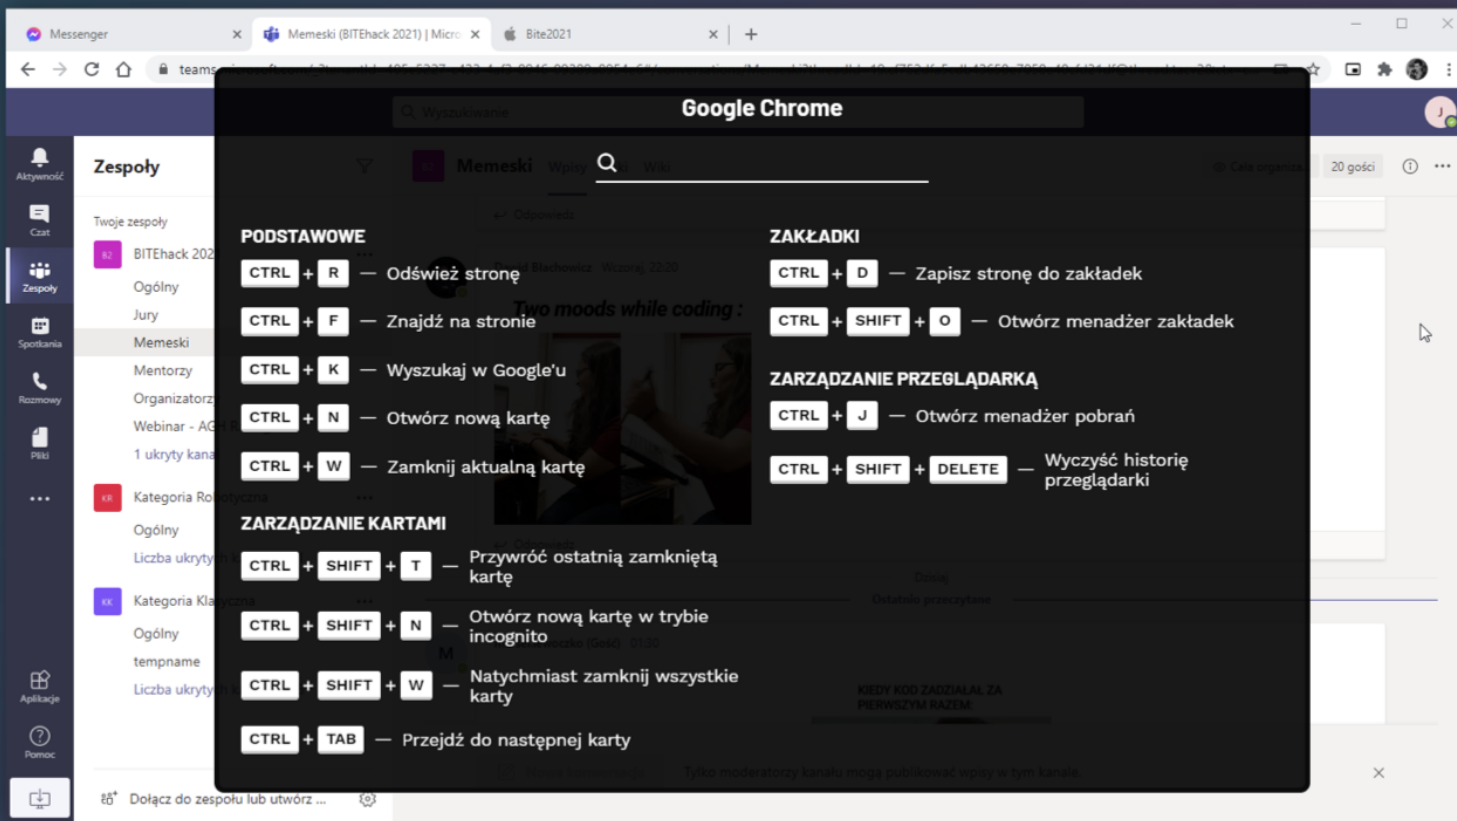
Messenger
Memeski (BITEhack 2021) | Micro
Bite2021
teams

Aktywność
Czat
Zespoły
Spotkania
Rozmowy
Pliki
...
Aplikacje
Pomoc

Zespoły
Twoje zespoły
BITEhack 202
Ogólny
Jury
Memeski
Mentorzy
Organizatorz
Webinar - AG
1 ukryty kana
Kategoria Ro
Ogólny
Liczba ukryty
Kategoria Kla
Ogólny
tempname
Liczba ukryty
Dołącz do zespołu lub utwórz ...

20 gości

Google Chrome

PODSTAWOWE
CTRL + R — Odśwież stronę
CTRL + F — Znajdź na stronie
CTRL + K — Wyszukaj w Google'u
CTRL + N — Otwórz nową kartę
CTRL + W — Zamknij aktualną kartę

ZARZĄDZANIE KARTAMI
CTRL + SHIFT + T — Przywróć ostatnią zamkniętą kartę
CTRL + SHIFT + N — Otwórz nową kartę w trybie incognito
CTRL + SHIFT + W — Natychmiast zamknij wszystkie karty
CTRL + TAB — Przejdź do następnej karty

ZAKŁADKI
CTRL + D — Zapisz stronę do zakładek
CTRL + SHIFT + O — Otwórz menadżer zakładek

ZARZĄDZANIE PRZEGLĄDARKĄ
CTRL + J — Otwórz menadżer pobrań
CTRL + SHIFT + DELETE — Wyczyść historię przeglądarki